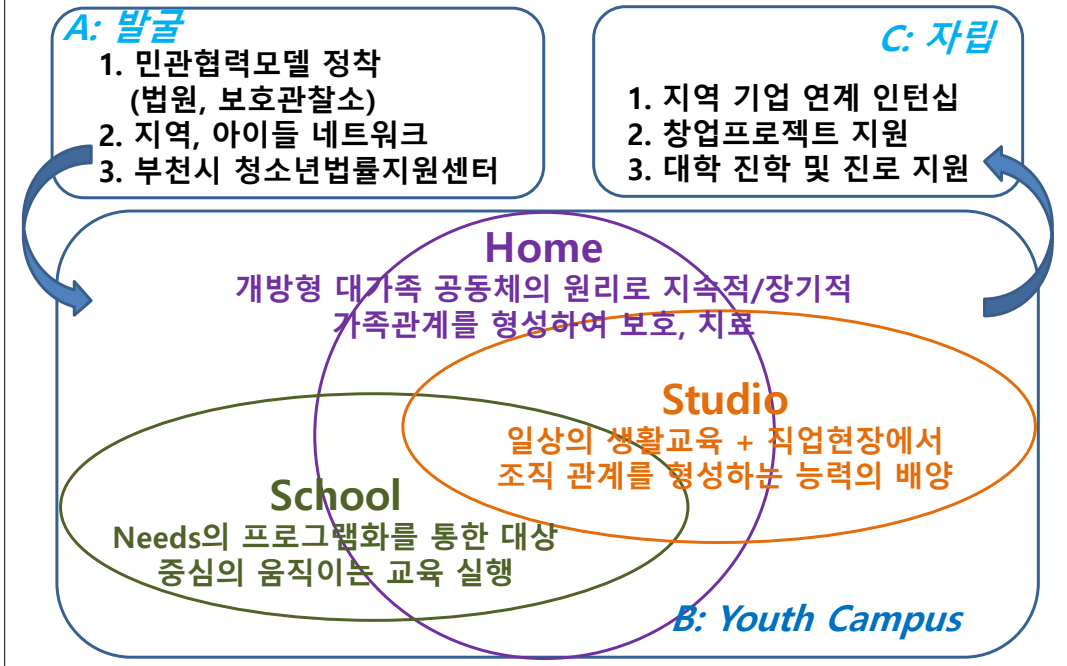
A: 발굴

1. 민관협력모델 정착 (법원, 보호관찰소)
2. 지역, 아이들 네트워크
3. 부천시 청소년법률지원센터

C: 자립

1. 지역 기업 연계 인턴십
2. 창업프로젝트 지원
3. 대학 진학 및 진로 지원

Home

개방형 대가족 공동체의 원리로 지속적/장기적 가족관계를 형성하여 보호, 치료

Studio

일상의 생활교육 + 직업현장에서 조직 관계를 형성하는 능력의 배양

School

Needs의 프로그램화를 통한 대상 중심의 움직이는 교육 실행

B: Youth Campus